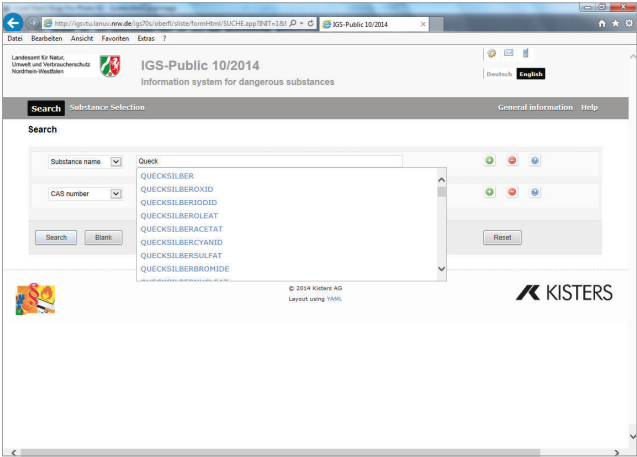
http://igsvtu.lanuv.nrw.de/igs70s/oberfl/sliste/formHtml/SUCHE.app?INIT=1&l
IGS-Public 10/2014

Datei Bearbeiten Ansicht Favoriten Extras ?

Landesamt für Natur, Umwelt und Verbraucherschutz Nordrhein-Westfalen

IGS-Public 10/2014
Information system for dangerous substances

Deutsch English

Search Substance Selection General information Help

Search

Substance name
Queck
QUECKSILBER
QUECKSILBEROXID
QUECKSILBERIODID
QUECKSILBEROLEAT
QUECKSILBERACETAT
QUECKSILBERCYANID
QUECKSILBERSULFAT
QUECKSILBERBROMIDE
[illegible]

CAS number

Search Blank Reset

© 2014 Kisters AG
Layout using YAML

KISTERS